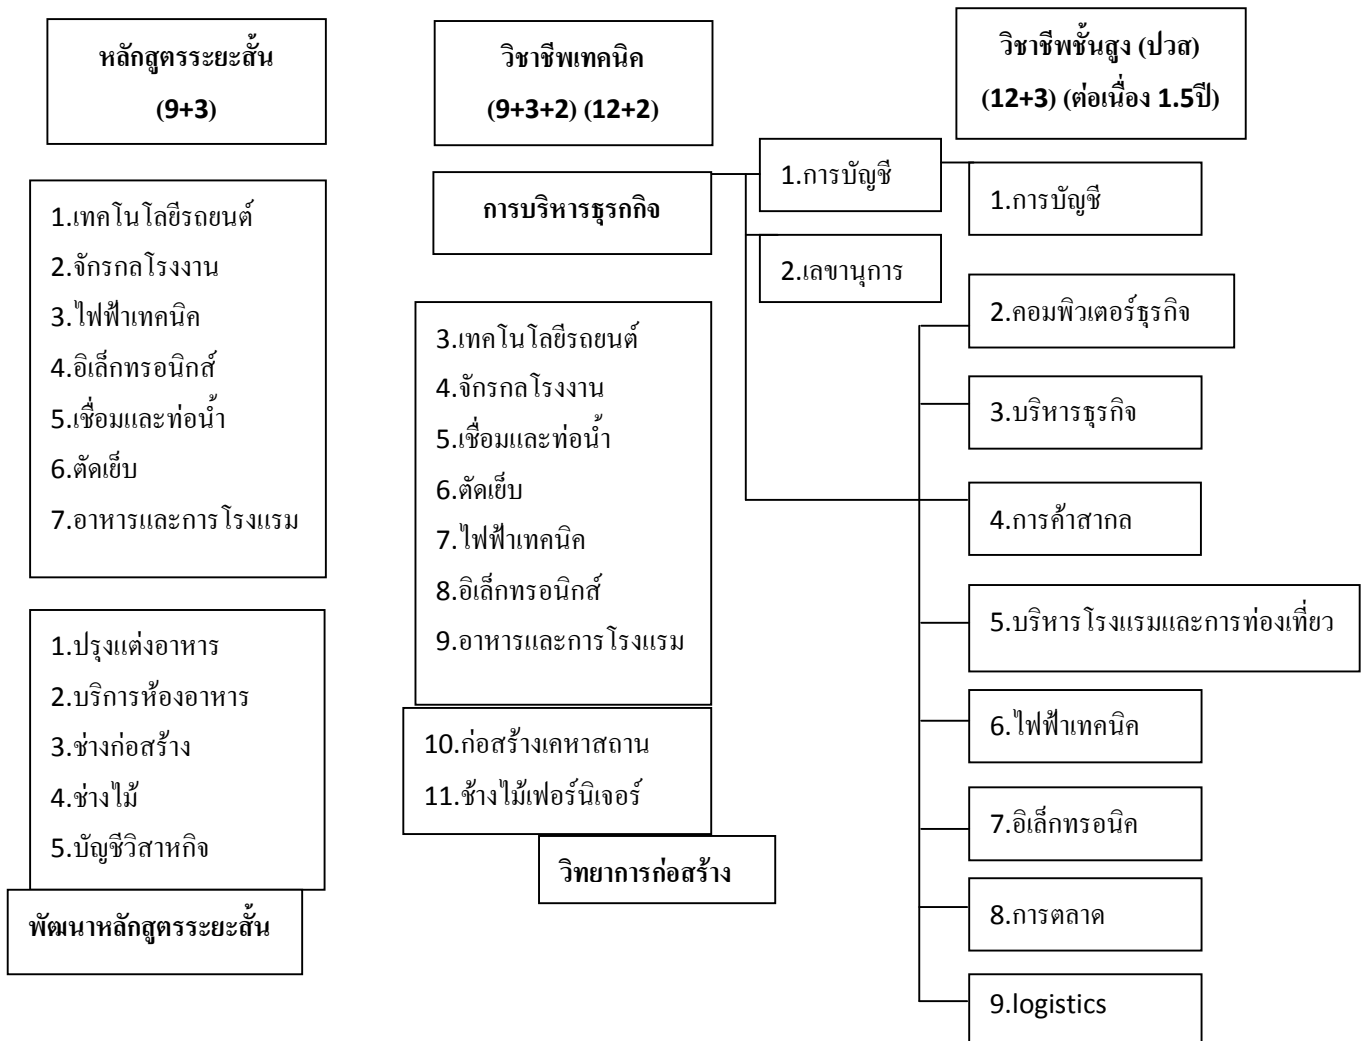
หลักสูตรระยะสั้น
(9+3)

วิชาชีพเทคนิค
(9+3+2) (12+2)

วิชาชีพชั้นสูง (ปวส)
(12+3) (ต่อเนื่อง 1.5ปี)

1.เทคโนโลยีรถยนต์
2.จักรกลโรงงาน
3.ไฟฟ้าเทคนิค
4.อิเล็กทรอนิกส์
5.เชื่อมและท่อน้ำ
6.ตัดเย็บ
7.อาหารและการโรงแรม

1.ปรุงแต่งอาหาร
2.บริการห้องอาหาร
3.ช่างก่อสร้าง
4.ช่างไม้
5.บัญชีวิสาหกิจ

พัฒนาหลักสูตรระยะสั้น

การบริหารธุรกิจ

1.การบัญชี

2.เลขานุการ

3.เทคโนโลยีรถยนต์
4.จักรกลโรงงาน
5.เชื่อมและท่อน้ำ
6.ตัดเย็บ
7.ไฟฟ้าเทคนิค
8.อิเล็กทรอนิกส์
9.อาหารและการโรงแรม

10.ก่อสร้างเคหาสถาน
11.ช้างไม้เฟอร์นิเจอร์

วิทยาการก่อสร้าง

1.การบัญชี

2.คอมพิวเตอร์ธุรกิจ

3.บริหารธุรกิจ

4.การค้าสากล

5.บริหารโรงแรมและการท่องเที่ยว

6.ไฟฟ้าเทคนิค

7.อิเล็กทรอนิค

8.การตลาด

9.logistics